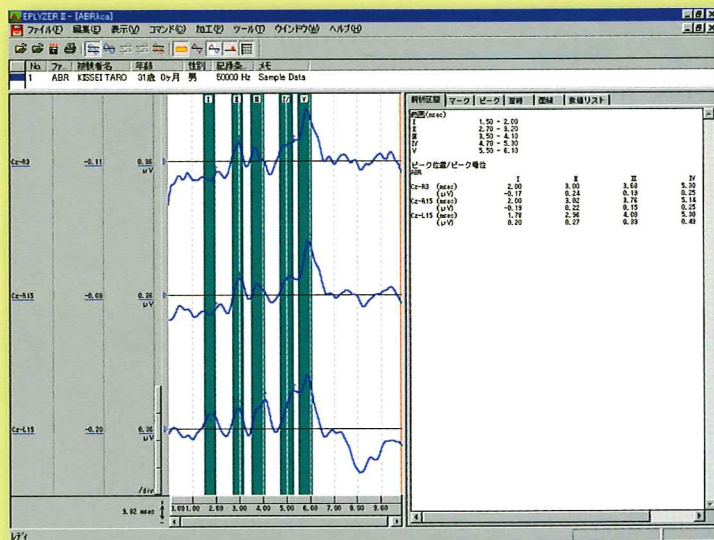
EPLYZER II - [ABR.kca]
ファイル(F) 編集(E) 表示(V) コマンド(C) 加工(P) ツール(T) ウインドウ(W) ヘルプ(H)

| No. | ファ | 被験者名 | 年齢 | 性別 | 記録条 | メモ |
|---|---|---|---|---|---|---|
| 1 | ABR | KISSEI TARO | 31歳 0ヶ月 | 男 | 50000 Hz | Sample Data |

I II III IV V

Cz-A3 -0.11 0.35 μV

Cz-A15 -0.09 0.35 μV

Cz-L15 -0.20 0.35 μV

/div

5.92 msec

1.00 2.00 3.00 4.00 5.00 6.00 7.00 8.00 9.00

解析区間 マーク ピーク 潜時 面積 数値リスト

範囲(msec)
I 1.50 - 2.00
II 2.70 - 3.20
III 3.50 - 4.10
IV 4.70 - 5.30
V 5.50 - 6.10

ピーク位置/ピーク電位
ABR

| | | I | II | III | IV |
|---|---|---|---|---|---|
| Cz-A3 | (msec) | 2.00 | 3.00 | 3.68 | 5.30 |
| | (μV) | -0.17 | 0.24 | 0.13 | 0.25 |
| Cz-A15 | (msec) | 2.00 | 3.02 | 3.76 | 5.14 |
| | (μV) | -0.19 | 0.22 | 0.15 | 0.25 |
| Cz-L15 | (msec) | 1.78 | 2.96 | 4.08 | 5.30 |
| | (μV) | 0.20 | 0.27 | 0.33 | 0.43 |

レディ